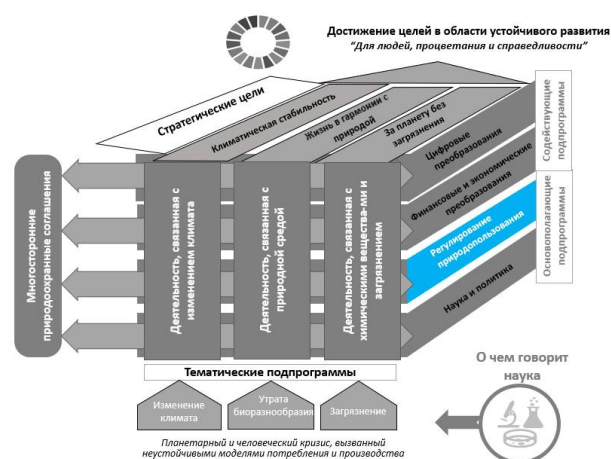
Достижение целей в области устойчивого развития
"Для людей, процеетания и справедливости"

Стратегические цели

Климатическая стабильность

Жизнь в гармонии с природой

За планету без загрязнения

Содействующие подпрограммы

Цифровые преобразования

Финансовые и экономические преобразования

Основополагающие подпрограммы

Регулирование природопользования

Наука и политика

Многосторонние природоохранные соглашения

Деятельность, связанная с изменением климата

Деятельность, связанная с природной средой

Деятельность, связанная с химическими веществами и загрязнением

Тематические подпрограммы

Изменение климата

Утрата биоразнообразия

Загрязнение

О чем говорит наука

Планетарный и человеческий кризис, вызванный неустойчивыми моделями потребления и производства